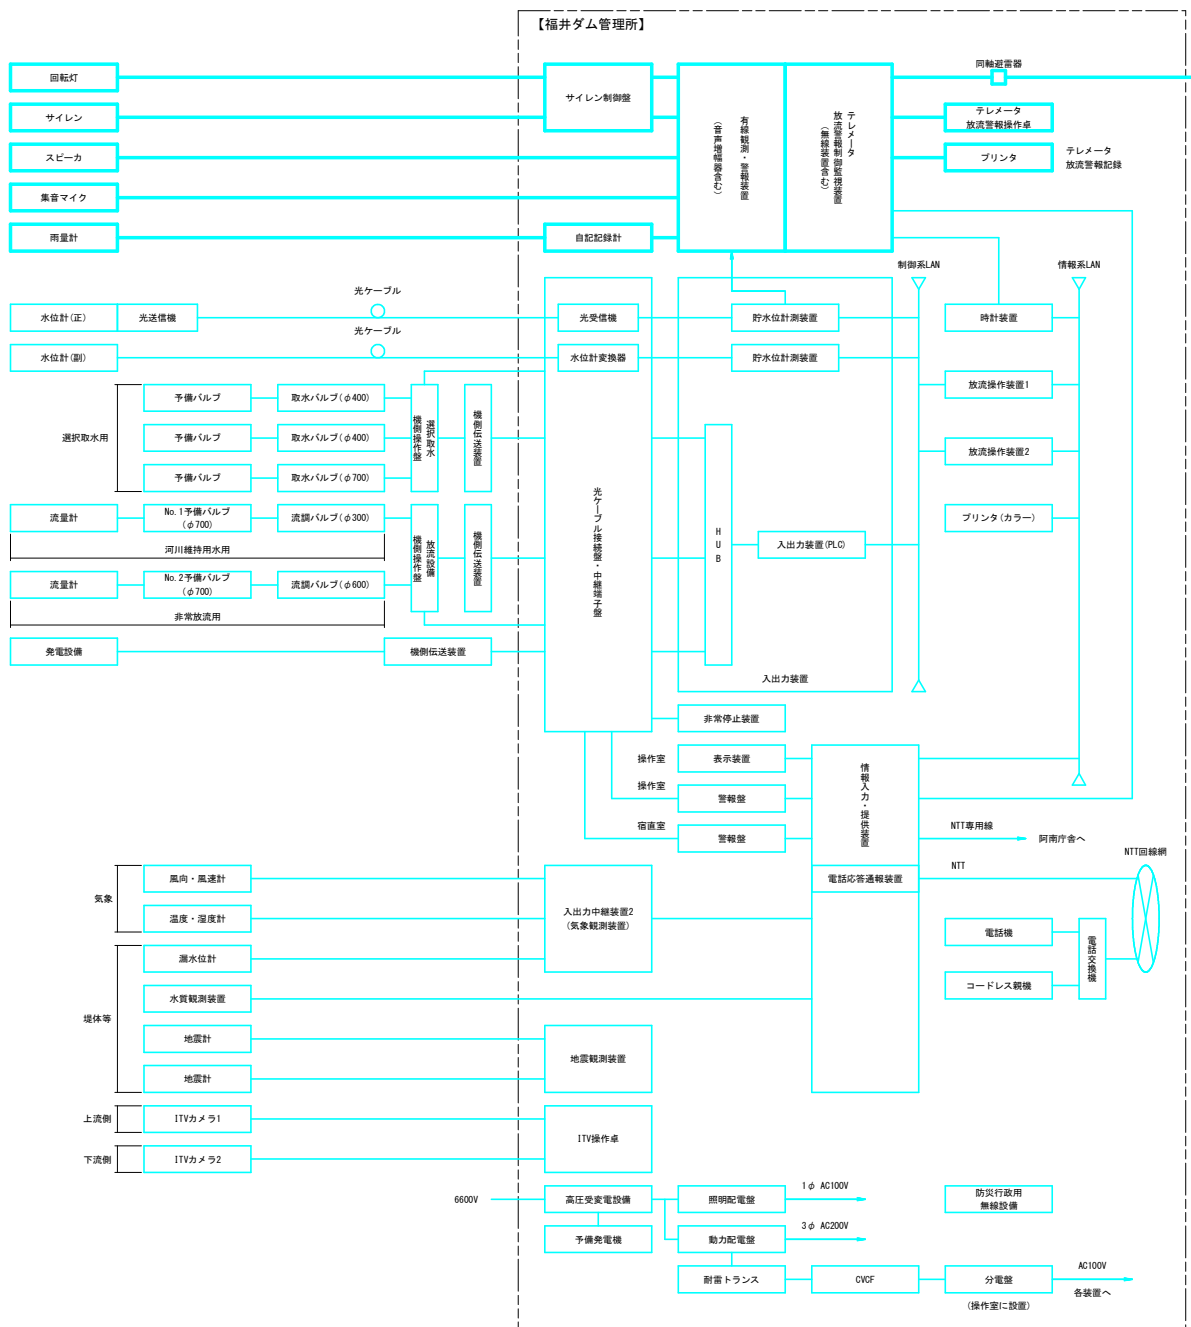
【福井ダム管理所】

回転灯
サイレン
スピーカ
集音マイク
雨量計

サイレン制御盤
自記記録計

有線観測・警報装置（音声増幅器含む）
テレメータ放流警報制御監視装置（無線装置含む）

同軸避雷器
テレメータ放流警報操作卓
プリンタ
テレメータ放流警報記録

制御系LAN
情報系LAN

水位計（正）
光送信機
光ケーブル
光ケーブル
水位計（副）
光受信機
水位計変換器
貯水位計測装置
貯水位計測装置
時計装置

選択取水用
予備バルブ
予備バルブ
予備バルブ
取水バルブ（$\phi$400）
取水バルブ（$\phi$400）
取水バルブ（$\phi$700）
選択取水機側操作盤
機側伝送装置

放流操作装置1
放流操作装置2
プリンタ（カラー）

流量計
No.1予備バルブ（$\phi$700）
流調バルブ（$\phi$300）
河川維持用水用
流量計
No.2予備バルブ（$\phi$700）
流調バルブ（$\phi$600）
非常放流用
放流設備機側操作盤
機側伝送装置

光ケーブル接続盤・中継端子盤
HUB
入出力装置（PLC）
入出力装置

発電設備
機側伝送装置

非常停止装置
操作室
表示装置
操作室
警報盤
宿直室
警報盤
情報入力・提供装置
NTT専用線
阿南庁舎へ
NTT
NTT回線網
電話応答通報装置

気象
風向・風速計
温度・湿度計
入出力中継装置2（気象観測装置）
堤体等
漏水位計
水質観測装置
地震計
地震計
地震観測装置
電話機
コードレス親機
電話交換機

上流側
ITVカメラ1
下流側
ITVカメラ2
ITV操作卓

6600V
高圧受変電設備
予備発電機
照明配電盤
動力配電盤
1$\phi$ AC100V
3$\phi$ AC200V
防災行政用無線設備
耐雷トランス
CVCF
分電盤
（操作室に設置）
AC100V
各装置へ